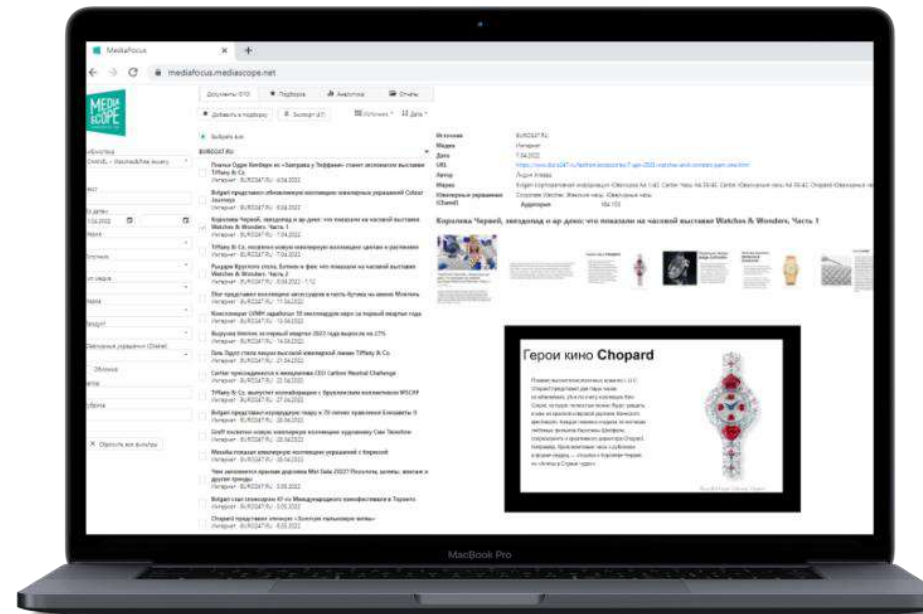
MediaFocus

mediafocus.mediascope.net

MEDIA SCOPE

Документы (10) Подборка Аналитика Отчеты

Добавить в подборку Экспорт (47)

Выбрать все

BUROSCA7.RU

Платье Одри Хепберн из «Завтрака у Тиффани» станет экспонатом выставки Tiffany & Co.

Bvlgari представил обновленную коллекцию ювелирных украшений Colour Journeys

Королева Червей, звездопад и ар-деко: что показали на часовой выставке Watches & Wonders. Часть 1

Tiffany & Co. посвятил новую ювелирную коллекцию цветам и растениям

Рыцари Круглого стола, Бэтмен и фея: что показали на часовой выставке Watches & Wonders. Часть 2

Dior представил коллекцию аксессуаров в честь бутика на авеню Монтень

Выручка Watches за первый квартал 2022 года выросла на 27%

Гель Пудот стала лицом выставки ювелирной линии Tiffany & Co.

Tiffany & Co. выпустит коллаборацию с брендом

Bvlgari представил коллекцию украшений

Graff посвятил новую ювелирную коллекцию

Chopard представил элемент «Золотую пальмовую ветвь»

Сбросить все фильтры

Королева Червей, звездопад и ар-деко: что показали на часовой выставке Watches & Wonders. Часть 1

Герои кино Chopard

MacBook Pro